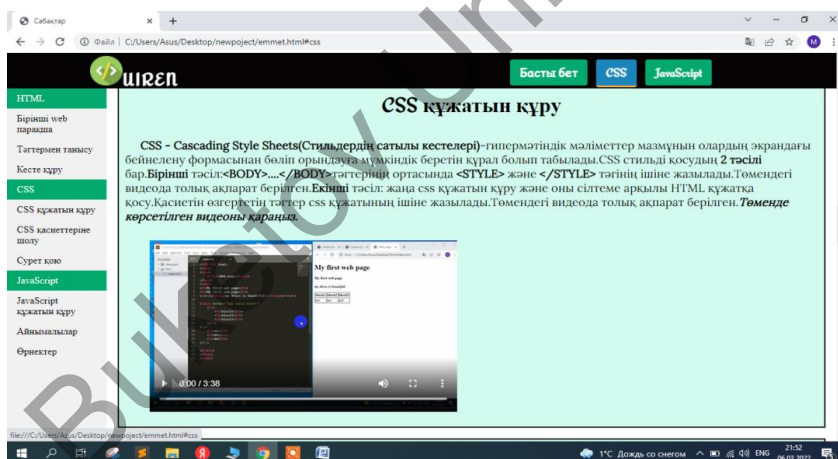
Сабақтар × +

Файл | C:/Users/Asus/Desktop/newpoject/emmet.html#css

UIREN

Басты бет CSS JavaScript

HTML
Бірінші web парақша
Тәгтермен танысу
Кесте құру
CSS
CSS құжатын құру
CSS қасиеттеріне шолу
Сурет қою
JavaScript
JavaScript құжатын құру
Айнымалылар
Өрнектер

CSS құжатын құру

CSS - Cascading Style Sheets(Стильдердің сатылы кестелері)-гипермәтіндік мәліметтер мазмұнын олардың экрандағы бейнелену формасынан бөліп орындауға мүмкіндік беретін құрал болып табылады.CSS стильді қосудың 2 тәсілі бар.Бірінші тәсіл:<BODY>....</BODY>тэгтерінің ортасында <STYLE> және </STYLE> тэгінің ішіне жазылады.Төмендегі видеода толық ақпарат берілген.Екінші тәсіл: жаңа css құжатын құру және оны сілтеме арқылы HTML құжатқа қосу.Қасиетін өзгертетін тэгтер css құжатының ішіне жазылады.Төмендегі видеода толық ақпарат берілген.Төменде көрсетілген видеоны қараңыз.

My first web page

0:00 / 3:38

file:///C:/Users/Asus/Desktop/newpoject/emmet.html#css

1°C Дождь со снегом ENG 21:52 06.03.2022